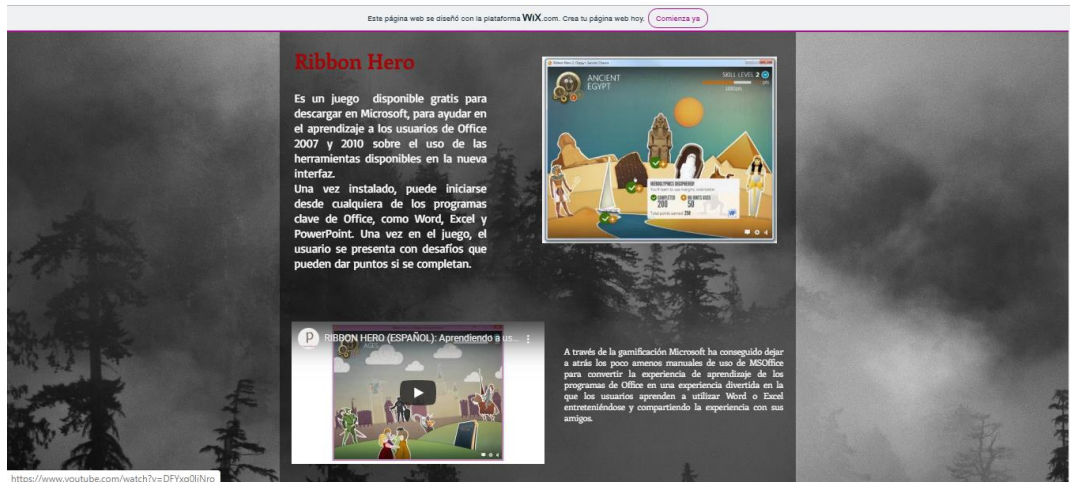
Este página web se diseñó con la plataforma WiX.com. Crea tu página web hoy. Comienza ya

Ribbon Hero

Es un juego disponible gratis para descargar en Microsoft, para ayudar en el aprendizaje a los usuarios de Office 2007 y 2010 sobre el uso de las herramientas disponibles en la nueva interfaz.
Una vez instalado, puede iniciarse desde cualquiera de los programas clave de Office, como Word, Excel y PowerPoint. Una vez en el juego, el usuario se presenta con desafíos que pueden dar puntos si se completan.

ANCIENT EGYPT

SKILL LEVEL 2

RIBBON HERO (ESPAÑOL): Aprendiendo a us...

A través de la gamificación Microsoft ha conseguido dejar a atrás los poco amenos manuales de uso de MSOffice para convertir la experiencia de aprendizaje de los programas de Office en una experiencia divertida en la que los usuarios aprenden a utilizar Word o Excel entreteniéndose y compartiendo la experiencia con sus amigos.

https://www.youtube.com/watch?v=DFYxq0liNro